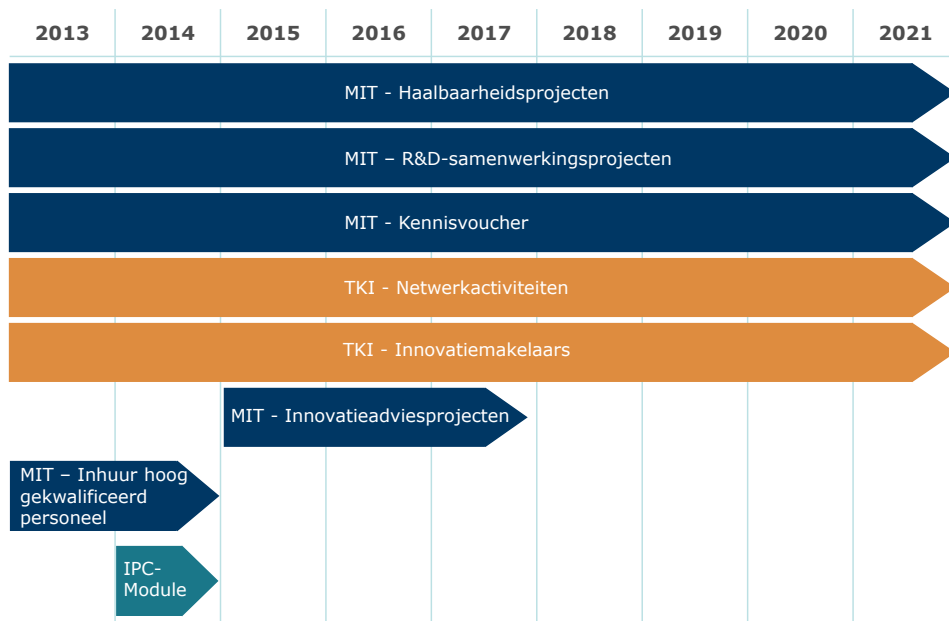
| 2013 | 2014 | 2015 | 2016 | 2017 | 2018 | 2019 | 2020 | 2021 |
|---|---|---|---|---|---|---|---|---|

MIT - Haalbaarheidsprojecten

MIT – R&D-samenwerkingsprojecten

MIT - Kennisvoucher

TKI - Netwerkactiviteiten

TKI - Innovatiemakelaars

MIT - Innovatieadviesprojecten

MIT – Inhuur hoog gekwalificeerd personeel

IPC-Module